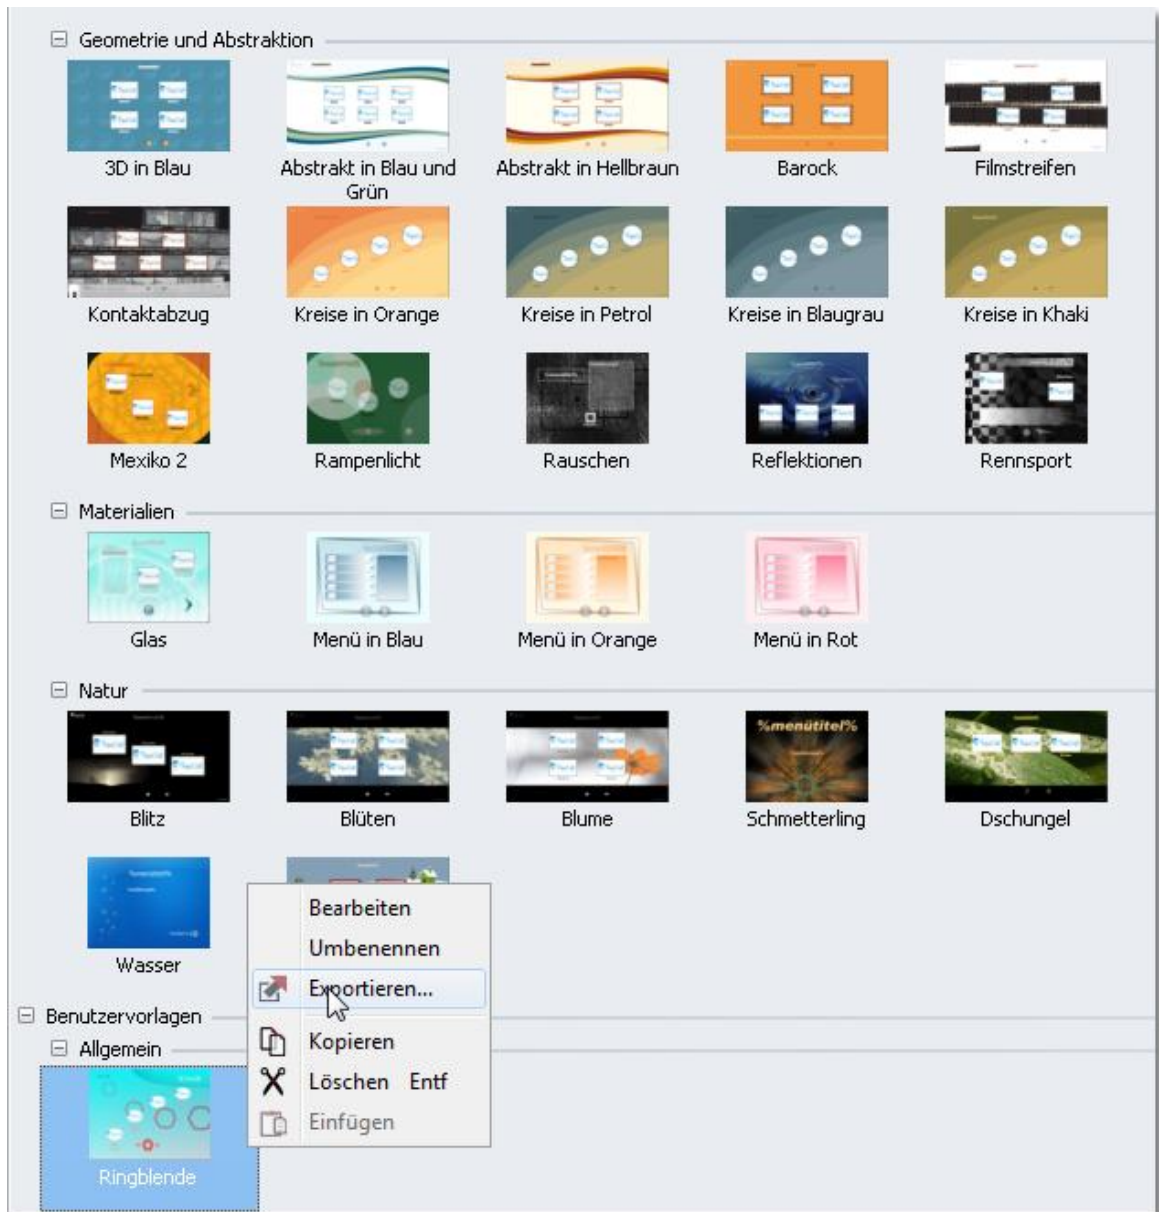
⊟ Geometrie und Abstraktion

3D in Blau

Abstrakt in Blau und Grün

Abstrakt in Hellbraun

Barock

Filmstreifen

Kontaktabzug

Kreise in Orange

Kreise in Petrol

Kreise in Blaugrau

Kreise in Khaki

Mexiko 2

Rampenlicht

Rauschen

Reflektionen

Rennsport

⊟ Materialien

Glas

Menü in Blau

Menü in Orange

Menü in Rot

⊟ Natur

Blitz

Blüten

Blume

%menütitel%

Schmetterling

Dschungel

Wasser

Bearbeiten

Umbenennen

Exportieren...

Kopieren

Löschen Entf

Einfügen

⊟ Benutzervorlagen

⊟ Allgemein

Ringblende